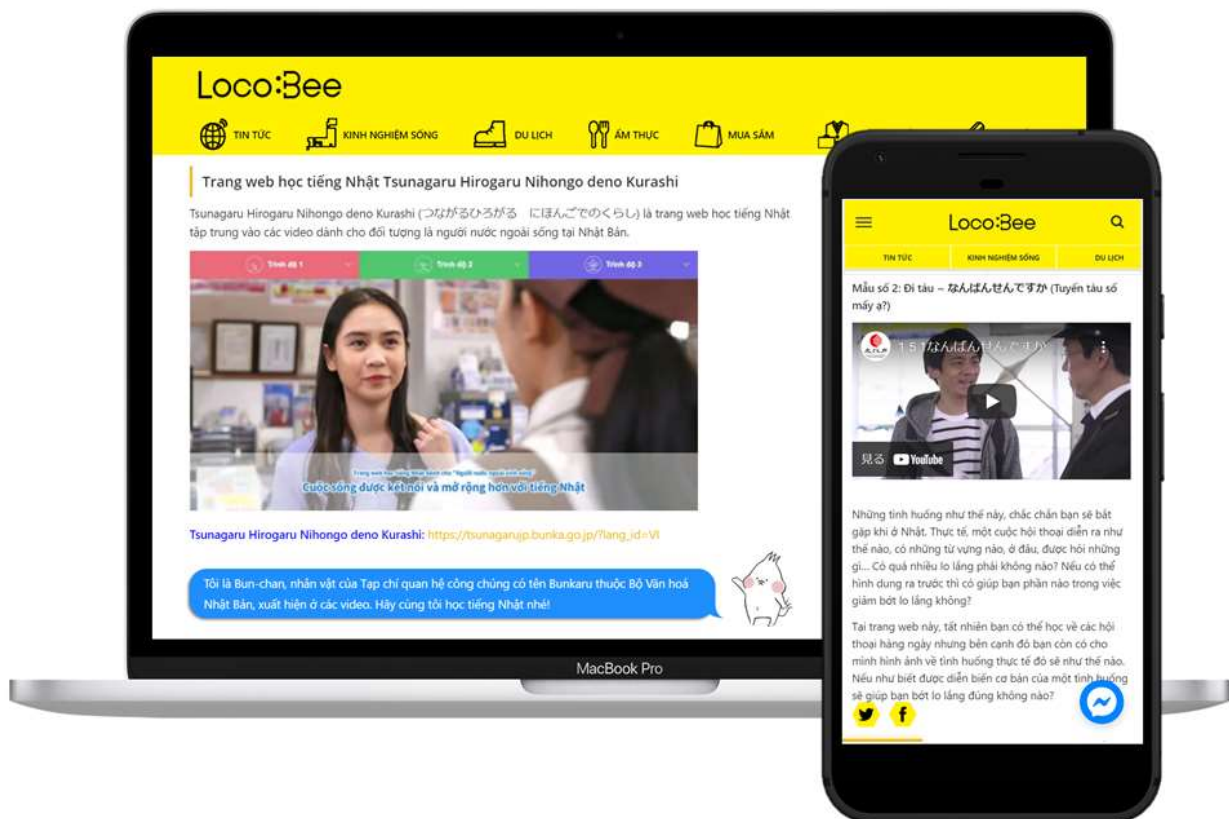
Loco:Bee

TIN TỨC KINH NGHIỆM SỐNG DU LỊCH ẨM THỰC MUA SẮM

Trang web học tiếng Nhật Tsunagaru Hirogaru Nihongo deno Kurashi

Tsunagaru Hirogaru Nihongo deno Kurashi (つながるひろがる にほんごでのくらし) là trang web học tiếng Nhật tập trung vào các video dành cho đối tượng là người nước ngoài sống tại Nhật Bản.

Trình độ 1 Trình độ 2 Trình độ 3

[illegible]
Cuộc sống được kết nối và mở rộng hơn với tiếng Nhật

Tsunagaru Hirogaru Nihongo deno Kurashi: https://tsunagarujp.bunka.go.jp/?lang_id=VI

Tôi là Bun-chan, nhân vật của Tạp chí quan hệ công chúng có tên Bunkaru thuộc Bộ Văn hoá Nhật Bản, xuất hiện ở các video. Hãy cùng tôi học tiếng Nhật nhé!

MacBook Pro

Loco:Bee

TIN TỨC KINH NGHIỆM SỐNG DU LỊCH

Mẫu số 2: Đi tàu – なんばんせんですか (Tuyến tàu số mấy ạ?)

1-5 なんばんせんですか

見る YouTube

Những tình huống như thế này, chắc chắn bạn sẽ bắt gặp khi ở Nhật. Thực tế, một cuộc hội thoại diễn ra như thế nào, có những từ vựng nào, ở đâu, được hỏi những gì... Có quá nhiều lo lắng phải không nào? Nếu có thể hình dung ra trước thì có giúp bạn phần nào trong việc giảm bớt lo lắng không?

Tại trang web này, tất nhiên bạn có thể học về các hội thoại hàng ngày nhưng bên cạnh đó bạn còn có cho mình hình ảnh về tình huống thực tế đó sẽ như thế nào. Nếu như biết được diễn biến cơ bản của một tình huống sẽ giúp bạn bớt lo lắng đúng không nào?